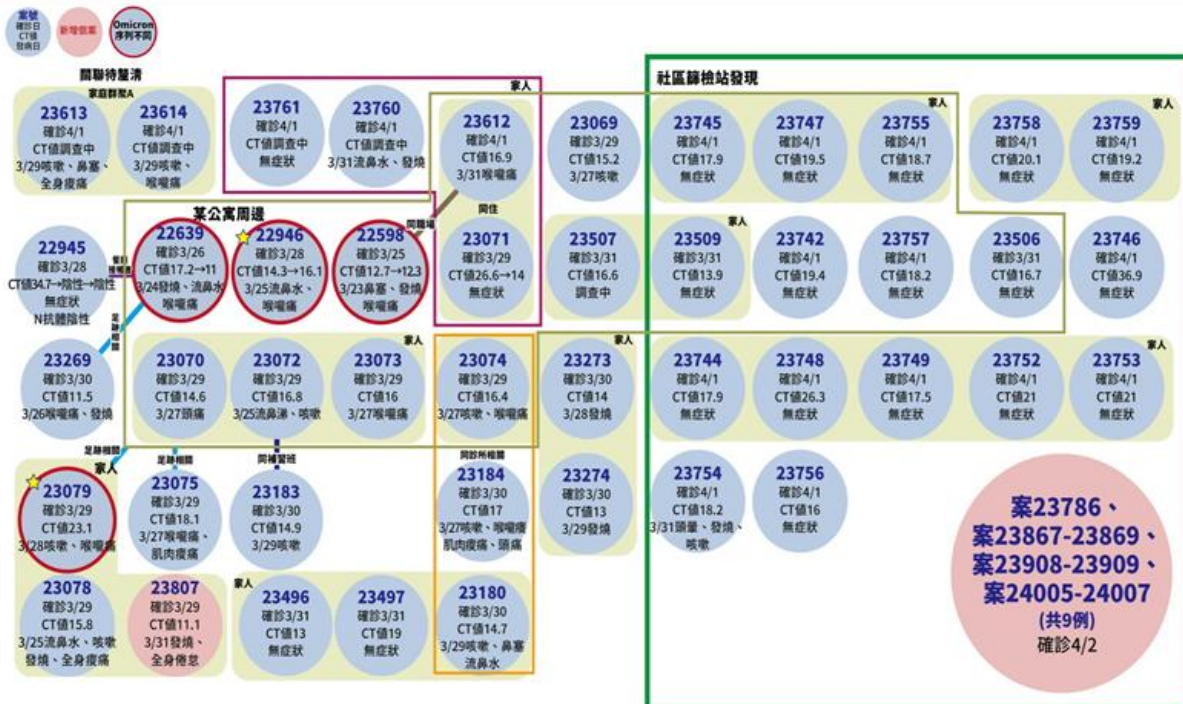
案號
確診日
CT值
發病日

新增個案

Omicron
序列不同

關聯待釐清

家庭群聚A

23613
確診4/1
CT值調查中
3/29咳嗽、鼻塞、全身痠痛

23614
確診4/1
CT值調查中
3/29咳嗽、喉嚨痛

23761
確診4/1
CT值調查中
無症狀

23760
確診4/1
CT值調查中
3/31流鼻水、發燒

家人

23612
確診4/1
CT值16.9
3/31喉嚨痛

同住

23071
確診3/29
CT值26.6→14
無症狀

23069
確診3/29
CT值15.2
3/27咳嗽

23507
確診3/31
CT值16.6
調查中

社區篩檢站發現

家人

23745
確診4/1
CT值17.9
無症狀

23747
確診4/1
CT值19.5
無症狀

23755
確診4/1
CT值18.7
無症狀

家人

23758
確診4/1
CT值20.1
無症狀

23759
確診4/1
CT值19.2
無症狀

某公寓周邊

同辦公

22945
確診3/28
CT值34.7→陰性→陰性
無症狀
N抗體陰性

22639
確診3/26
CT值17.2→11
3/24發燒、流鼻水、喉嚨痛

22946
確診3/28
CT值14.3→16.1
3/25流鼻水、喉嚨痛

22598
確診3/25
CT值12.7→12.3
3/23鼻塞、發燒、喉嚨痛

家人

23509
確診3/31
CT值13.9
無症狀

23742
確診4/1
CT值19.4
無症狀

23757
確診4/1
CT值18.2
無症狀

23506
確診3/31
CT值16.7
無症狀

23746
確診4/1
CT值36.9
無症狀

足跡相關

23269
確診3/30
CT值11.5
3/26喉嚨痛、發燒

家人

23070
確診3/29
CT值14.6
3/27頭痛

23072
確診3/29
CT值16.8
3/25流鼻涕、咳嗽

23073
確診3/29
CT值16
3/27喉嚨痛

23074
確診3/29
CT值16.4
3/27咳嗽、喉嚨痛

23273
確診3/30
CT值14
3/28發燒

家人

23744
確診4/1
CT值17.9
無症狀

23748
確診4/1
CT值26.3
無症狀

23749
確診4/1
CT值17.5
無症狀

23752
確診4/1
CT值21
無症狀

23753
確診4/1
CT值21
無症狀

足跡相關

家人

23079
確診3/29
CT值23.1
3/28咳嗽、喉嚨痛

足跡相關

23075
確診3/29
CT值18.1
3/27喉嚨痛、肌肉痠痛

同補習班

23183
確診3/30
CT值14.9
3/29咳嗽

同診所相關

23184
確診3/30
CT值17
3/27咳嗽、喉嚨痛
肌肉痠痛、頭痛

23274
確診3/30
CT值13
3/29發燒

23754
確診4/1
CT值18.2
3/31頭暈、發燒、咳嗽

23756
確診4/1
CT值16
無症狀

23078
確診3/29
CT值15.8
3/25流鼻水、咳嗽
發燒、全身痠痛

23807
確診3/29
CT值11.1
3/31發燒、全身倦怠

家人

23496
確診3/31
CT值13
無症狀

23497
確診3/31
CT值19
無症狀

23180
確診3/30
CT值14.7
3/29咳嗽、鼻塞
流鼻水

案23786、
案23867-23869、
案23908-23909、
案24005-24007
(共9例)
確診4/2